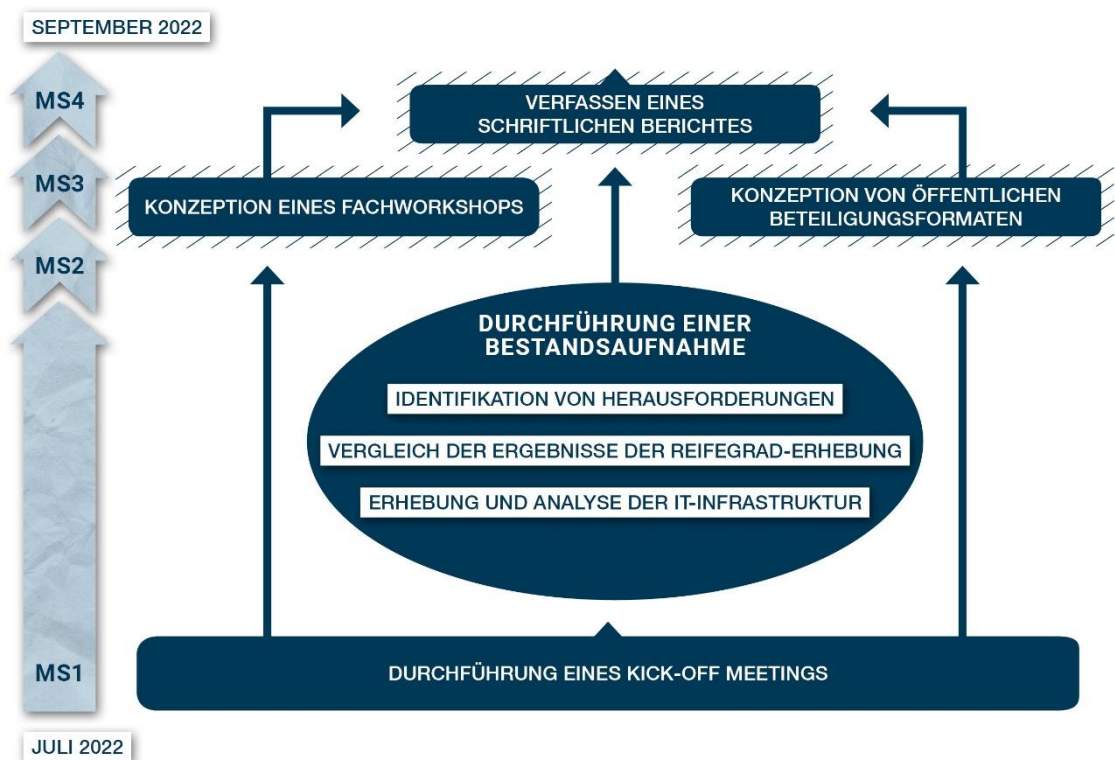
SEPTEMBER 2022

MS4

MS3

MS2

MS1

JULI 2022

VERFASSEN EINES SCHRIFTLICHEN BERICHTES

KONZEPTION EINES FACHWORKSHOPS

KONZEPTION VON ÖFFENTLICHEN BETEILIGUNGSFORMATEN

DURCHFÜHRUNG EINER BESTANDSAUFNAHME

IDENTIFIKATION VON HERAUSFORDERUNGEN

VERGLEICH DER ERGEBNISSE DER REIFEGRAD-ERHEBUNG

ERHEBUNG UND ANALYSE DER IT-INFRASTRUKTUR

DURCHFÜHRUNG EINES KICK-OFF MEETINGS